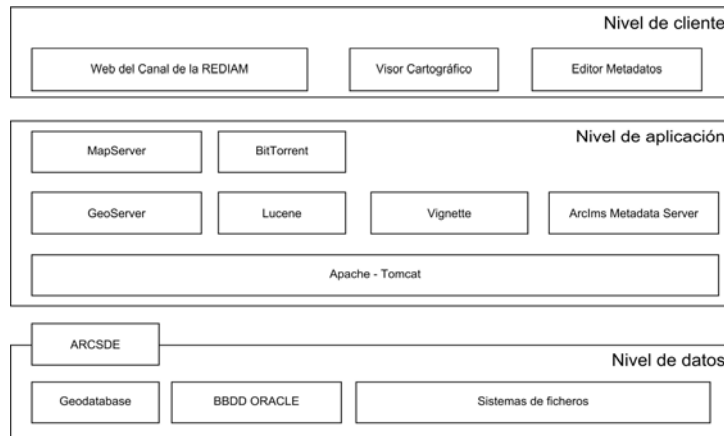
Nivel de cliente

Web del Canal de la REDIAM

Visor Cartográfico

Editor Metadatos

Nivel de aplicación

MapServer

BitTorrent

GeoServer

Lucene

Vignette

ArcIms Metadata Server

Apache - Tomcat

ARCSDE

Nivel de datos

Geodatabase

BBDD ORACLE

Sistemas de ficheros